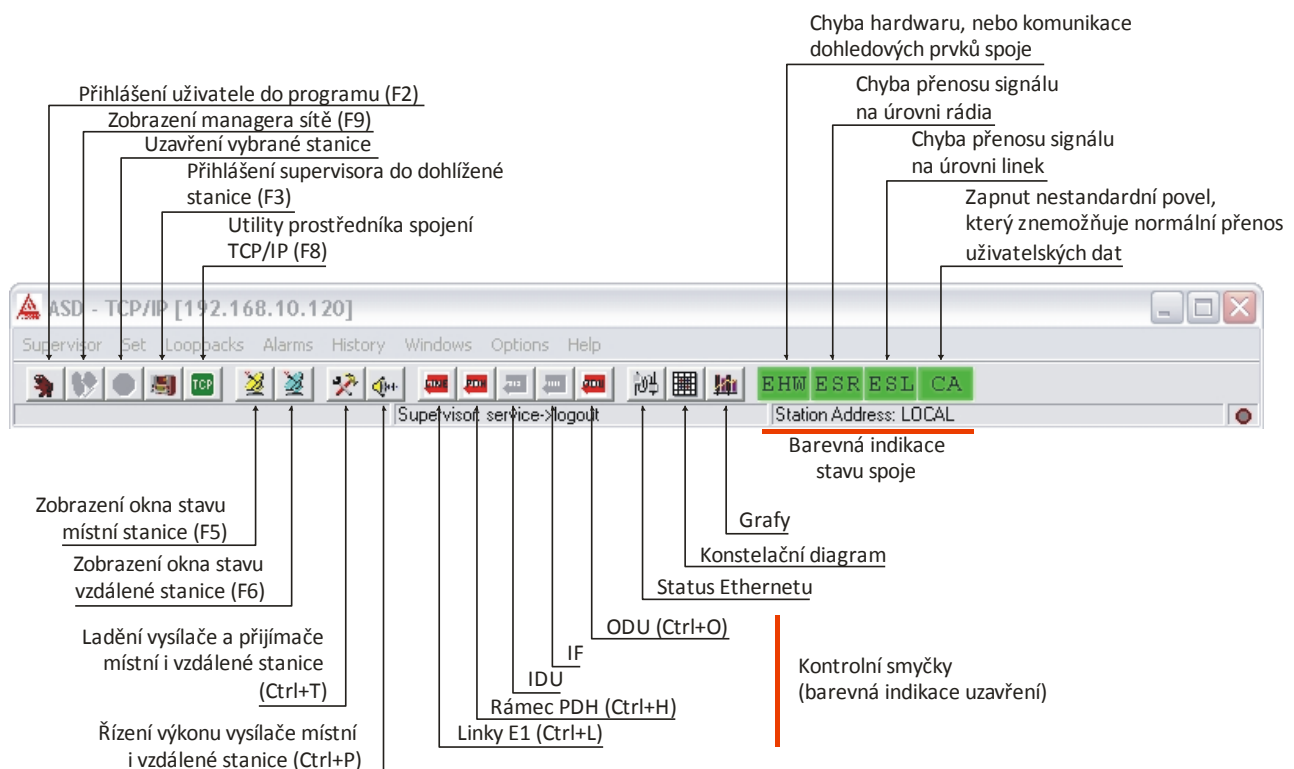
Chyba hardwaru, nebo komunikace dohledových prvků spoje

Chyba přenosu signálu na úrovni rádia

Chyba přenosu signálu na úrovni linek

Zapnut nestandardní povel, který znemožňuje normální přenos uživatelských dat

Přihlášení uživatele do programu (F2)

Zobrazení managera sítě (F9)

Uzavření vybrané stanice

Přihlášení supervisora do dohlížené stanice (F3)

Utility prostředníka spojení TCP/IP (F8)

ASD - TCP/IP [192.168.10.120]

Supervisor Set Loopbacks Alarms History Windows Options Help

TCP

EHW ESR ESL CA

Supervisor service->logout

Station Address: LOCAL

Barevná indikace stavu spoje

Zobrazení okna stavu místní stanice (F5)

Zobrazení okna stavu vzdálené stanice (F6)

Grafy

Konstelační diagram

Status Ethernetu

ODU (Ctrl+O)

IF

IDU

Rámec PDH (Ctrl+H)

Linky E1 (Ctrl+L)

Kontrolní smyčky (barevná indikace uzavření)

Ladění vysílače a přijímače místní i vzdálené stanice (Ctrl+T)

Řízení výkonu vysílače místní i vzdálené stanice (Ctrl+P)